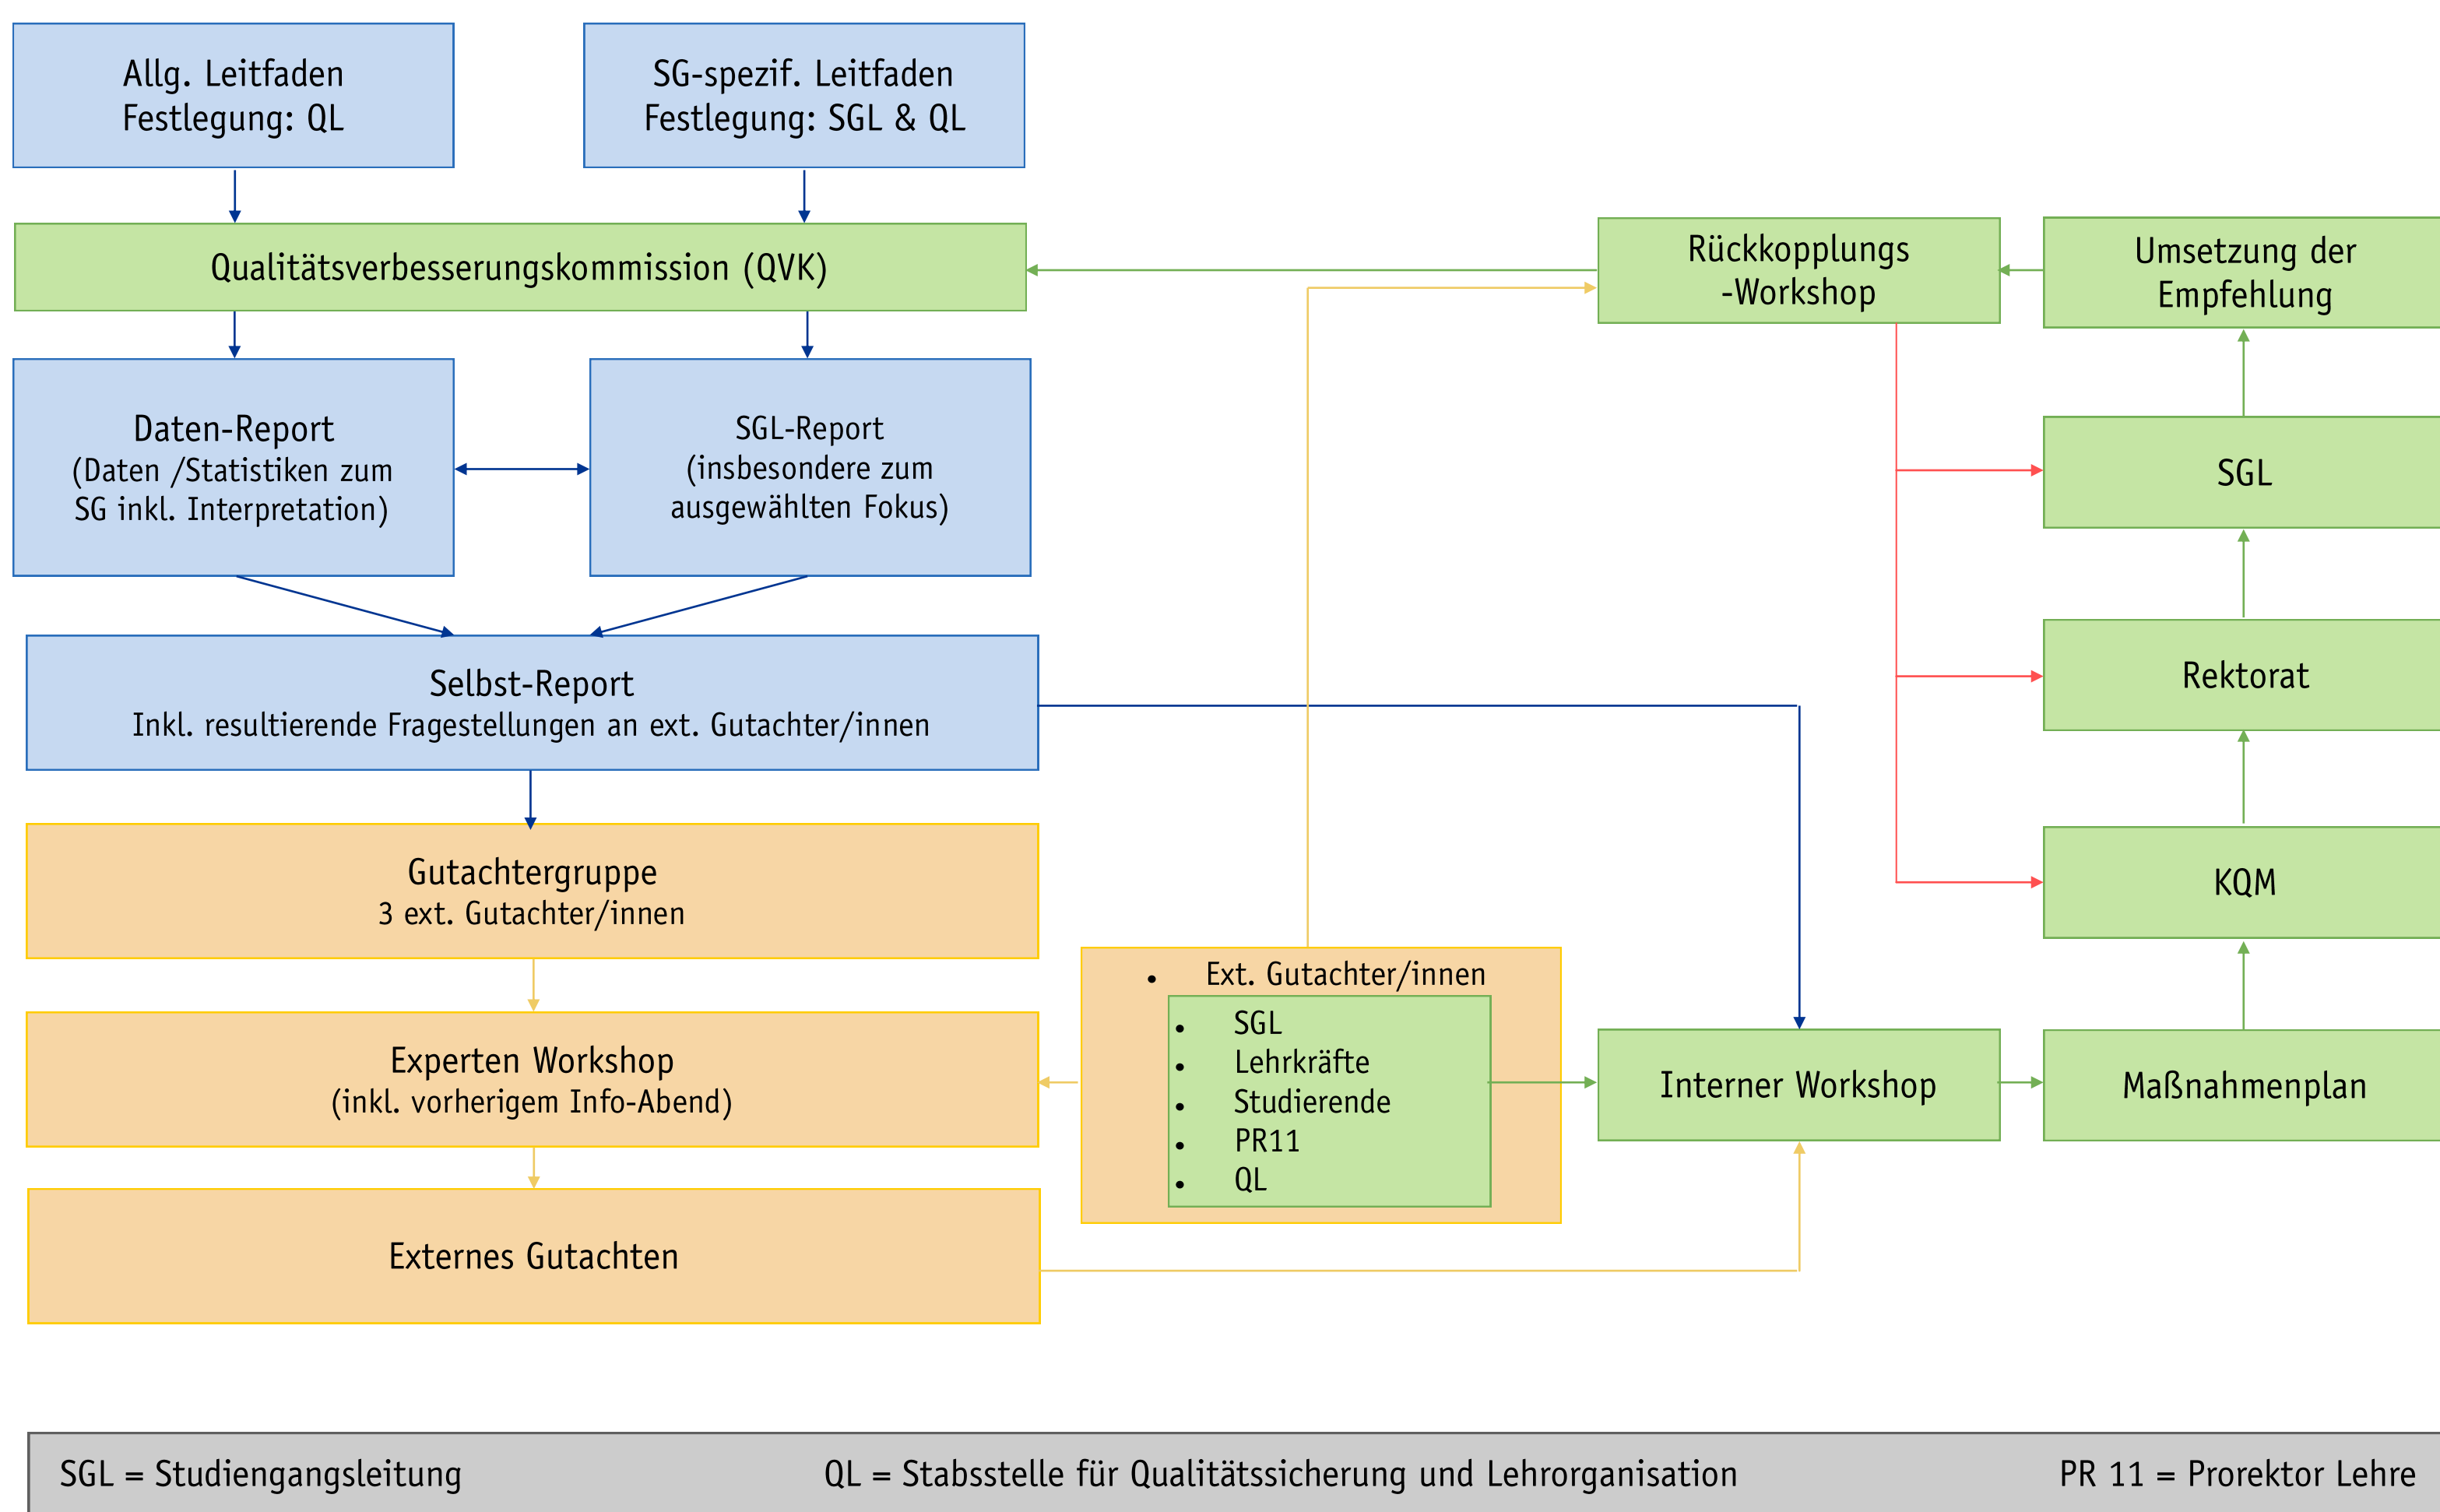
Allg. Leitfaden
Festlegung: QL

SG-spezif. Leitfaden
Festlegung: SGL & QL

Qualitätsverbesserungskommission (QVK)

Rückkopplungs
-Workshop

Umsetzung der
Empfehlung

Daten-Report
(Daten /Statistiken zum SG inkl. Interpretation)

SGL-Report
(insbesondere zum ausgewählten Fokus)

SGL

Selbst-Report
Inkl. resultierende Fragestellungen an ext. Gutachter/innen

Rektorat

Gutachtergruppe
3 ext. Gutachter/innen

KQM

- Ext. Gutachter/innen
- SGL
- Lehrkräfte
- Studierende
- PR11
- QL

Experten Workshop
(inkl. vorherigem Info-Abend)

Interner Workshop

Maßnahmenplan

Externes Gutachten

SGL = Studiengangsleitung QL = Stabsstelle für Qualitätssicherung und Lehrorganisation PR 11 = Prorektor Lehre